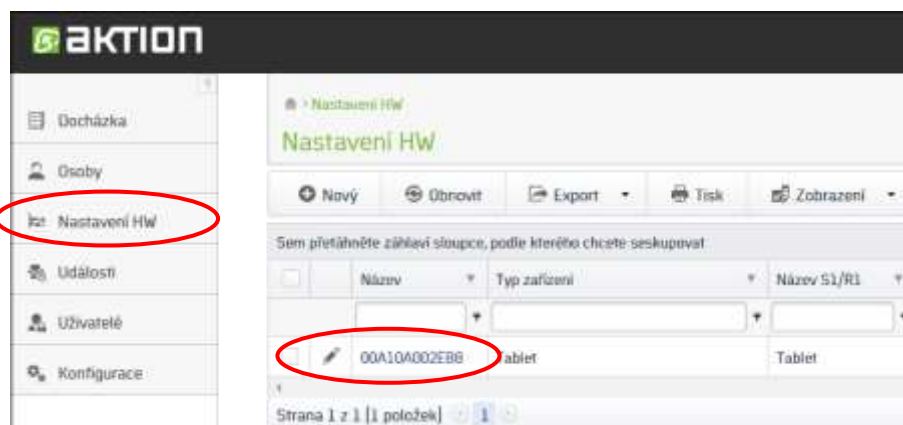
aktion

Docházka
Osoby
Nastavení HW
Události
Uživatelé
Konfigurace

> Nastavení HW
Nastavení HW

Nový | Obnovit | Export | Tisk | Zobrazení

Sem přetáhněte záhlaví sloupce, podle kterého chcete seskupovat

| | | Název | Typ zařízení | Název S1/R1 |
|---|---|---|---|---|
| | | | | |
| | | 00A10A002E88 | Tablet | Tablet |

Strana 1 z 1 (1 položek) 1